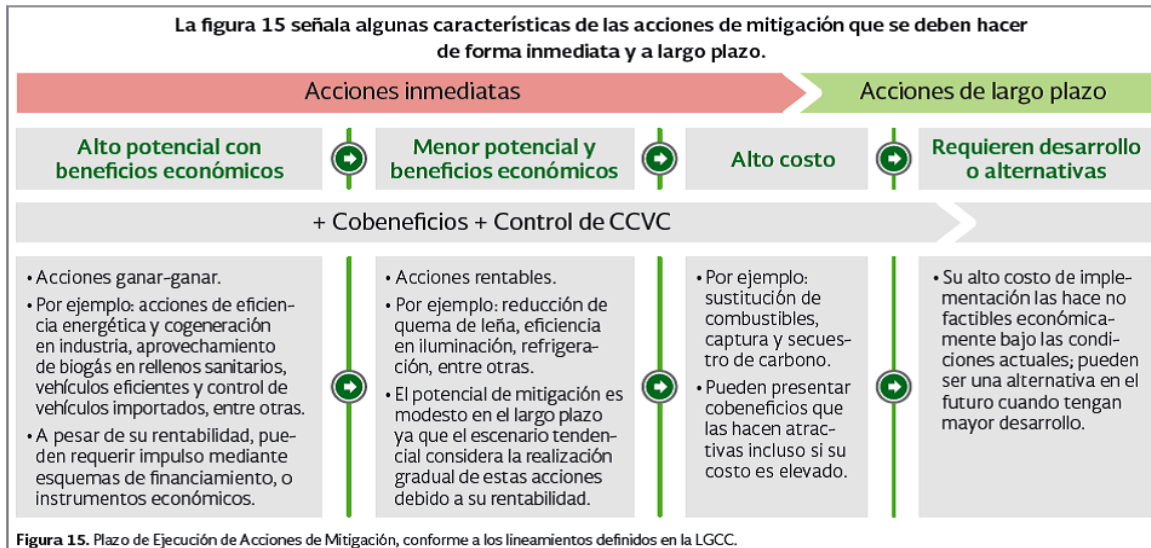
La figura 15 señala algunas características de las acciones de mitigación que se deben hacer de forma inmediata y a largo plazo.

Acciones inmediatas

Acciones de largo plazo

Alto potencial con beneficios económicos

Menor potencial y beneficios económicos

Alto costo

Requieren desarrollo o alternativas

+ Cobeneficios + Control de CCVC

• Acciones ganar-ganar.
• Por ejemplo: acciones de eficiencia energética y cogeneración en industria, aprovechamiento de biogás en rellenos sanitarios, vehículos eficientes y control de vehículos importados, entre otras.
• A pesar de su rentabilidad, pueden requerir impulso mediante esquemas de financiamiento, o instrumentos económicos.

• Acciones rentables.
• Por ejemplo: reducción de quema de leña, eficiencia en iluminación, refrigeración, entre otras.
• El potencial de mitigación es modesto en el largo plazo ya que el escenario tendencial considera la realización gradual de estas acciones debido a su rentabilidad.

• Por ejemplo: sustitución de combustibles, captura y secuestro de carbono.
• Pueden presentar cobeneficios que las hacen atractivas incluso si su costo es elevado.

• Su alto costo de implementación las hace no factibles económicamente bajo las condiciones actuales; pueden ser una alternativa en el futuro cuando tengan mayor desarrollo.

Figura 15. Plazo de Ejecución de Acciones de Mitigación, conforme a los lineamientos definidos en la LGCC.